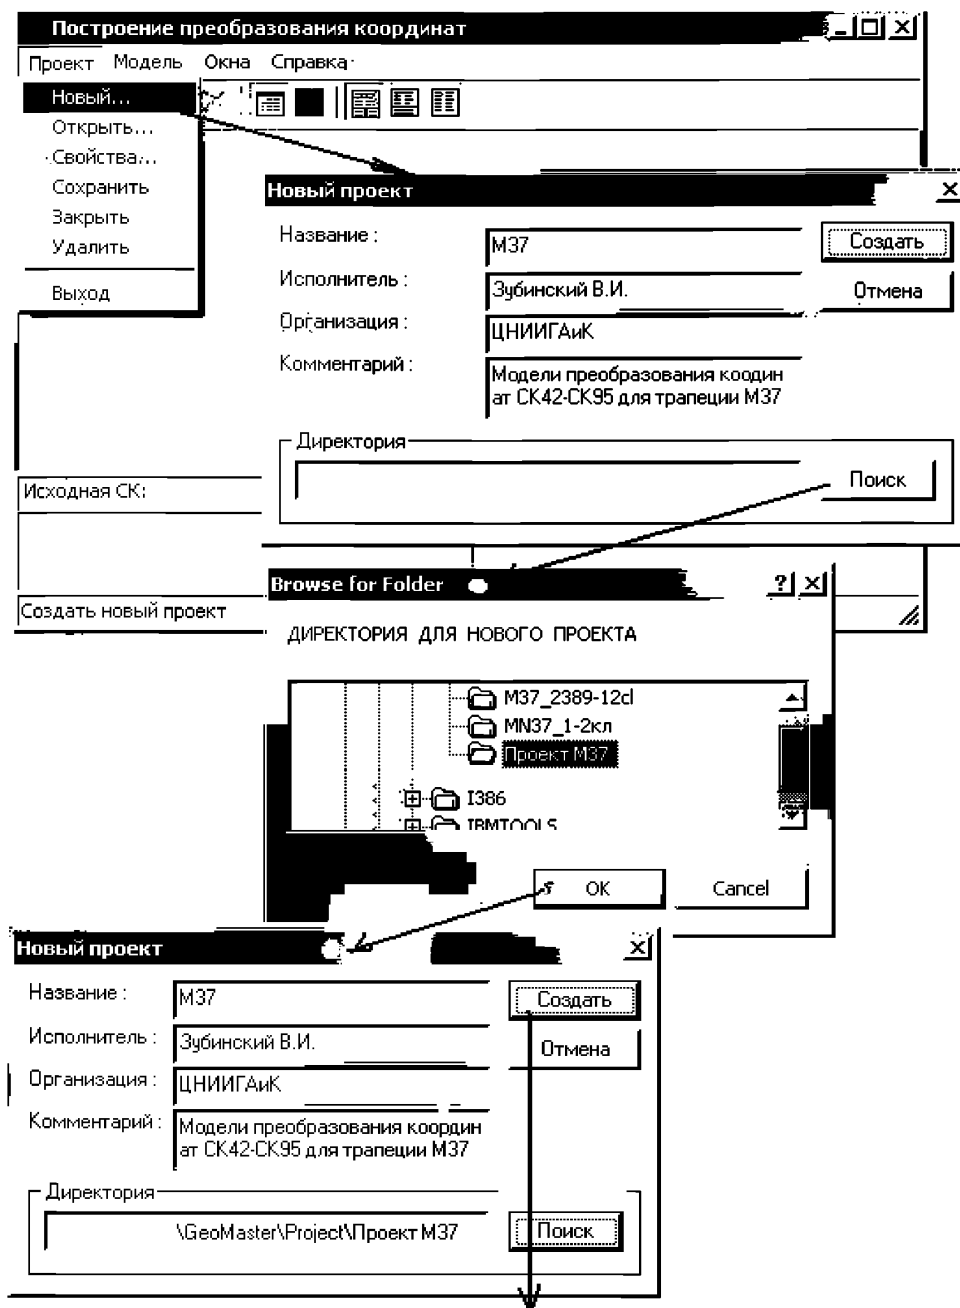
Построение преобразования координат

Проект Модель Окна Справка

Новый...
Открыть...
Свойства...
Сохранить
Закрыть
Удалить
Выход

Новый проект

Название : М37
Исполнитель : Зубинский В.И.
Организация : ЦНИИГАиК
Комментарий : Модели преобразования коодин ат СК42-СК95 для трапеции М37

Создать
Отмена

Директория
Поиск

Исходная СК:

Создать новый проект

Browse for Folder

ДИРЕКТОРИЯ ДЛЯ НОВОГО ПРОЕКТА

M37_2389-12cl
MN37_1-2кл
Проект М37
I386
IBMTOOLS

OK
Cancel

Новый проект

Название : М37
Исполнитель : Зубинский В.И.
Организация : ЦНИИГАиК
Комментарий : Модели преобразования координ ат СК42-СК95 для трапеции М37

Создать
Отмена

Директория
\GeoMaster\Project\Проект М37
Поиск